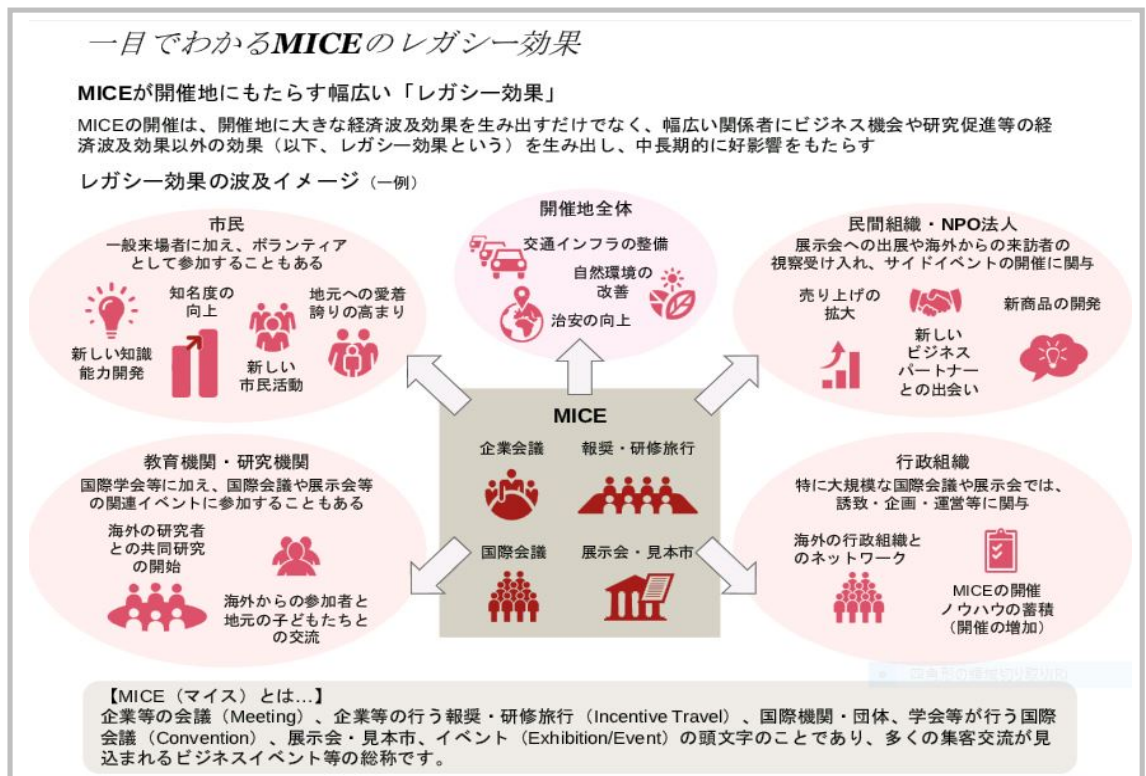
一目でわかるMICEのレガシー効果

MICEが開催地にもたらす幅広い「レガシー効果」

MICEの開催は、開催地に大きな経済波及効果を生み出すだけでなく、幅広い関係者にビジネス機会や研究促進等の経済波及効果以外の効果（以下、レガシー効果という）を生み出し、中長期的に好影響をもたらす

レガシー効果の波及イメージ（一例）

市民
一般来場者に加え、ボランティアとして参加することもある
知名度の向上
地元への愛着誇りの高まり
新しい知識能力開発
新しい市民活動

開催地全体
交通インフラの整備
自然環境の改善
治安の向上

民間組織・NPO法人
展示会への出展や海外からの来訪者の視察受け入れ、サイドイベントの開催に関与
売り上げの拡大
新しいビジネスパートナーとの出会い
新商品の開発

MICE
企業会議
報奨・研修旅行
国際会議
展示会・見本市

教育機関・研究機関
国際学会等に加え、国際会議や展示会等の関連イベントに参加することもある
海外の研究者との共同研究の開始
海外からの参加者と地元の子どもたちとの交流

行政組織
特に大規模な国際会議や展示会では、誘致・企画・運営等に関与
海外の行政組織とのネットワーク
MICEの開催ノウハウの蓄積（開催の増加）

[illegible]

【MICE（マイス）とは…】
企業等の会議（Meeting）、企業等の行う報奨・研修旅行（Incentive Travel）、国際機関・団体、学会等が行う国際会議（Convention）、展示会・見本市、イベント（Exhibition/Event）の頭文字のことであり、多くの集客交流が見込まれるビジネスイベント等の総称です。